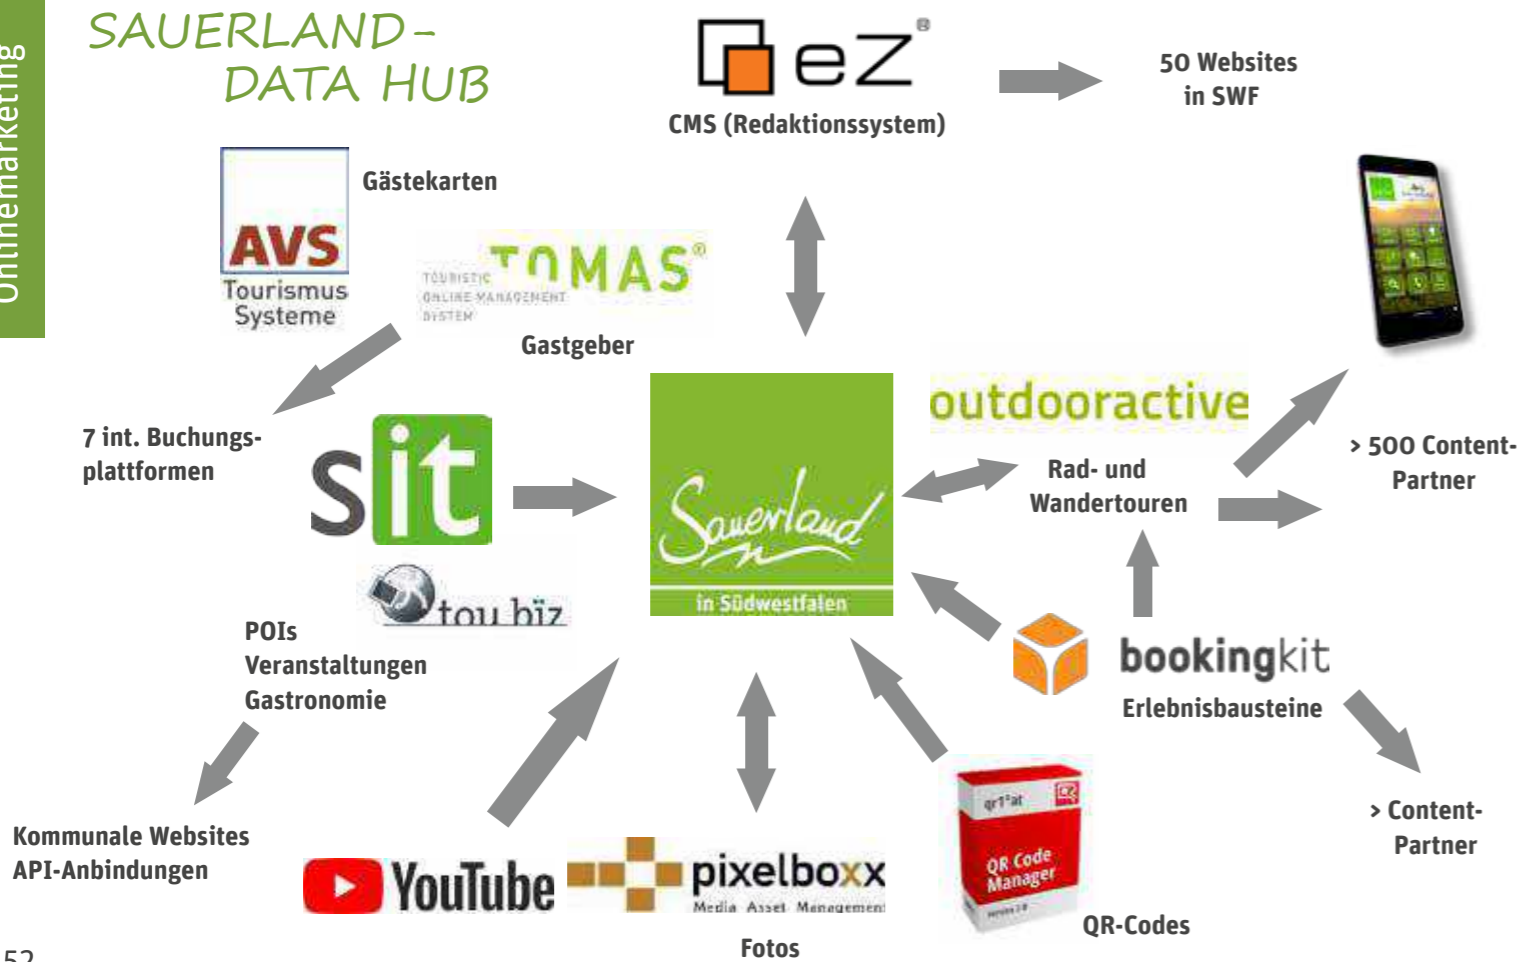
Onlinemarketing

SAUERLAND-
DATA HUB

eZ®
CMS (Redaktionssystem)

50 Websites
in SWF

AVS
Tourismus
Systeme

Gästekarten

TOURISTIC ONLINE MANAGEMENT SYSTEM TOMAS®

Gastgeber

7 int. Buchungsplattformen

sit

tou biz

POIs
Veranstaltungen
Gastronomie

Kommunale Websites
API-Anbindungen

Sauerland
in Südwestfalen

outdooractive

Rad- und
Wandertouren

> 500 Content-
Partner

bookingkit

Erlebnisbausteine

> Content-
Partner

YouTube

pixelboxx
Media Asset Management

Fotos

qr1at
QR Code
Manager

QR-Codes

52